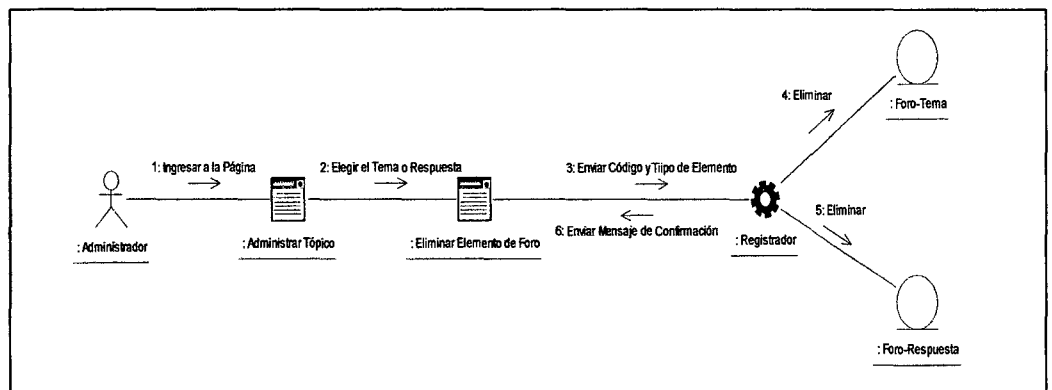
4: Eliminar

: Foro-Tema

1: Ingresar a la Página

2: Elegir el Tema o Respuesta

3: Enviar Código y Tiipo de Elemento

: Administrador

: Administrar Tópico

: Eliminar Elemento de Foro

6: Enviar Mensaje de Confirmación

: Registrador

5: Eliminar

: Foro-Respuesta